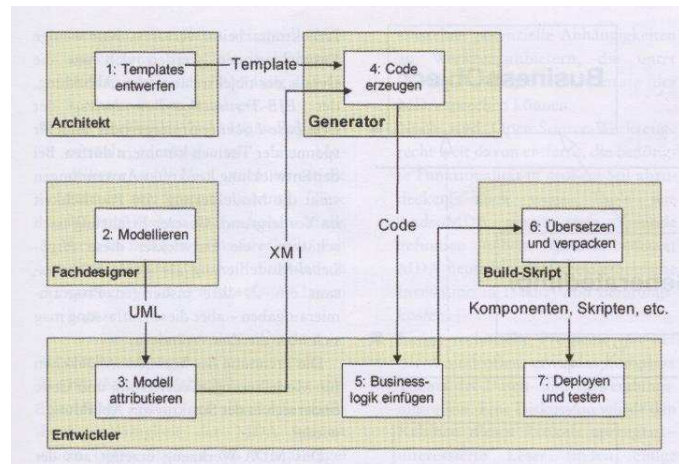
1: Templates entwerfen

Template

4: Code erzeugen

Architekt

Generator

2: Modellieren

Fachdesigner

XMI

Code

6: Übersetzen und verpacken

Build-Skript

UML

Komponenten, Skripten, etc.

3: Modell attributieren

5: Businesslogik einfügen

7: Deployen und testen

Entwickler